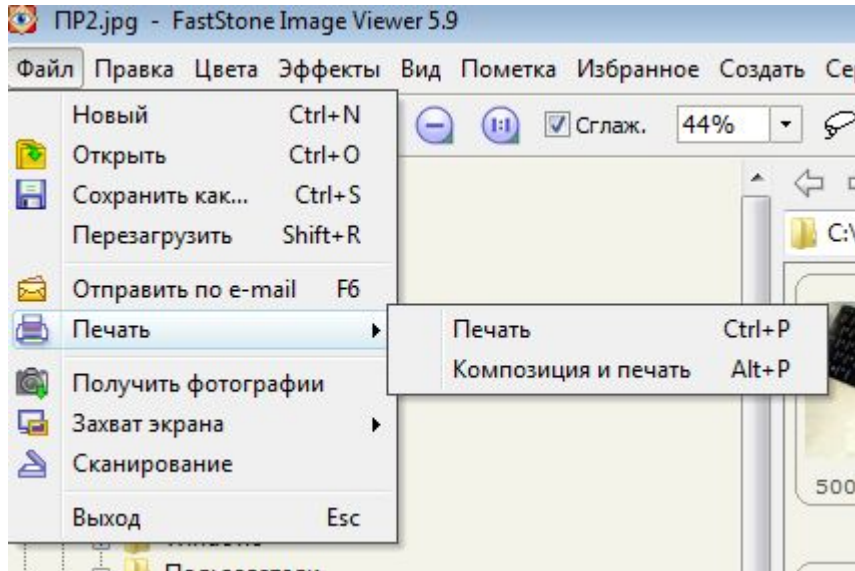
ПР2.jpg - FastStone Image Viewer 5.9

Файл Правка Цвета Эффекты Вид Пометка Избранное Создать Се

Новый Ctrl+N
Открыть Ctrl+O
Сохранить как... Ctrl+S
Перезагрузить Shift+R
Отправить по e-mail F6
Печать
Получить фотографии
Захват экрана
Сканирование
Выход Esc

Печать Ctrl+P
Композиция и печать Alt+P

Сглаж. 44%

C:\

500